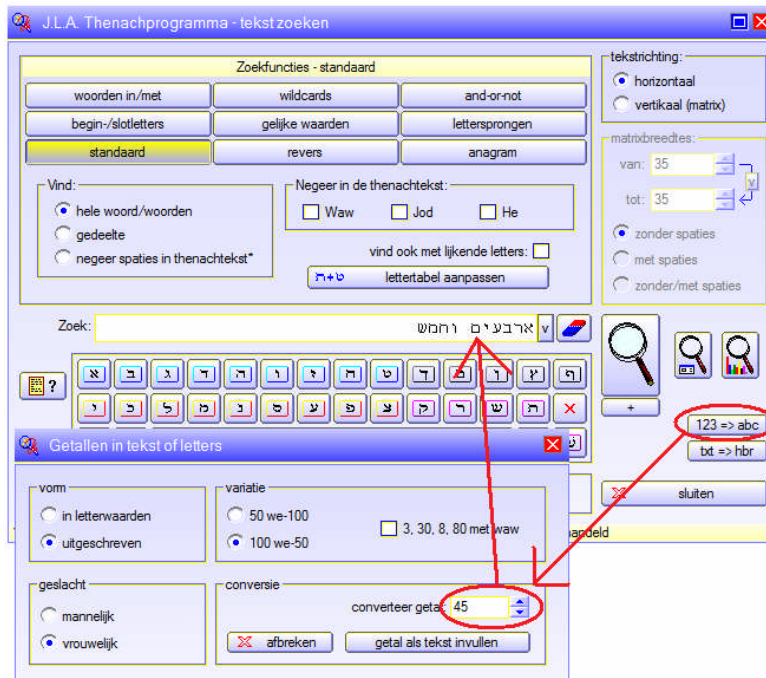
J.L.A. Thenachprogramma - tekst zoeken

Zoekfuncties - standaard

woorden in/met
wildcards
and-or-not
begin-/slotletters
gelijke waarden
lettersprongen
standaard
revers
anagram

Vind:
hele woord/woorden
gedeelte
negeer spaties in thenachtekst*

Negeer in de thenachtekst:
Waw
Jod
He

vind ook met lijkende letters:
ת+ט lettertabel aanpassen

tekstrichting:
horizontaal
vertikaal (matrix)

matrixbreedtes:
van: 35
tot: 35
zonder spaties
met spaties
zonder/met spaties

Zoek: ארבעים וחמש
v

א ב ג ד ה ו ז ח ט ך ל ם ן ץ ף
י כ ל מ נ ס ע פ צ ק ר ש ת ×

?
+
123 => abc
txt => hbr
sluiten

Getallen in tekst of letters

vorm
in letterwaarden
uitgeschreven

variatie
50 we-100
100 we-50
3, 30, 8, 80 met waw

geslacht
mannelijk
vrouwelijk

conversie
converteer getal: 45
afbreken
getal als tekst invullen

andeld